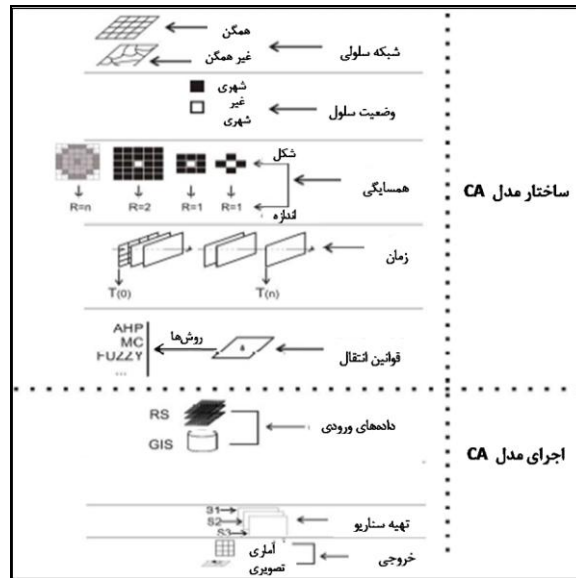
ساختار مدل CA

شبکه سلولی
همگن
غیر همگن

وضعیت سلول
شهری
غیر شهری

همسایگی
شکل
اندازه
R=n
R=2
R=1
R=1

زمان
T(0)
T(n)

قوانین انتقال
روش‌ها
AHP
MC
FUZZY
...

اجرای مدل CA

داده‌های ورودی
RS
GIS

تهیه سناریو
S1
S2
S3

خروجی
آماری
تصویری